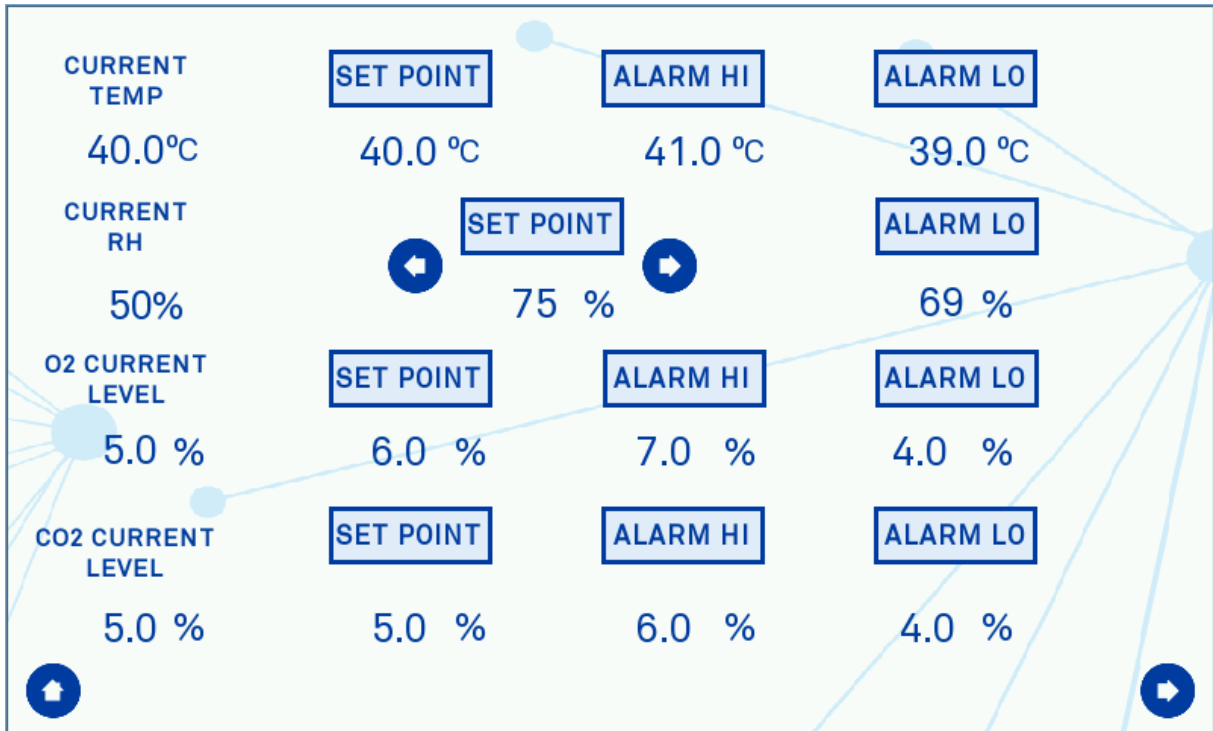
| CURRENT TEMP | SET POINT | ALARM HI | ALARM LO |
|---|---|---|---|
| 40.0ºC | 40.0 ºC | 41.0 ºC | 39.0 ºC |
| CURRENT RH | SET POINT | | ALARM LO |
| 50% | 75 % | | 69 % |
| O2 CURRENT LEVEL | SET POINT | ALARM HI | ALARM LO |
| 5.0 % | 6.0 % | 7.0 % | 4.0 % |
| CO2 CURRENT LEVEL | SET POINT | ALARM HI | ALARM LO |
| 5.0 % | 5.0 % | 6.0 % | 4.0 % |